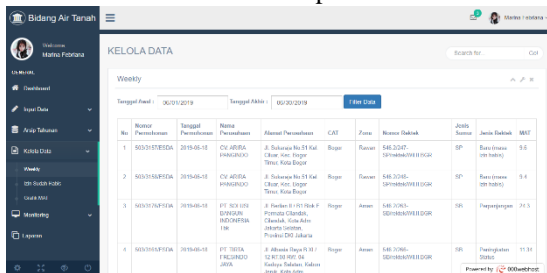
Bidang Air Tanah

Welcome
Marina Febriana

GENERAL
Dashboard
Input Data
Arsip Tahunan
Kelola Data
Weekly
Izin Sudah Habis
Grafik MAT
Monitoring
Laporan

Marina Febriana

KELOLA DATA

Search for

Weekly

Tanggal Awal : 06/01/2019 Tanggal Akhir : 06/30/2019 Filter Data

| No | Nomor Permohonan | Tanggal Permohonan | Nama Perusahaan | Alamat Perusahaan | CAT | Zone | Nomor Rekteк | Jenis Sumur | Jenis Rekteк | MAT |
|---|---|---|---|---|---|---|---|---|---|---|
| 1 | 503/3157/ESDA | 2019-06-10 | CV. ARIRA PANGINDO | Jl. Sukaraja No.51 Kel. Cikuer, Kec. Bogor Timur, Kota Bogor | Bogor | Rawan | 546.2/2047-SP/rekteк/IX/JOGR | SP | Baru (masa izin habis) | 9.6 |
| 2 | 503/3158/ESDA | 2019-06-10 | CV. ARIRA PANGINDO | Jl. Sukaraja No.51 Kel. Cikuer, Kec. Bogor Timur, Kota Bogor | Bogor | Rawan | 546.2/2048-SP/rekteк/IX/JOGR | SP | Baru (masa izin habis) | 9.4 |
| 3 | 503/3176/ESDA | 2019-06-10 | PT. SOLUSI BANGUN INDONESIA Tbk | Jl. Raden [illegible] Pemuda Cilandak, Cilandak, Kota Adm. Jakarta Selatan, Provinsi DKI Jakarta | Bogor | Aman | 546.2/2063-SB/rekteк/IX/JOGR | SB | Perpanjangan | 24.3 |
| 4 | 503/3165/ESDA | 2019-06-10 | PT. TIRTA FRESINDO JAYA | Jl. Alibasa Raya R.II / 12 RT.06 RW. 04 Kadaya Selatan, Kebon Jeruk, Kota Adm. | Bogor | Aman | 546.2/2066-SB/rekteк/IX/JOGR | SB | Peningkatan Status | 11.31 |

Powered by 000webhost